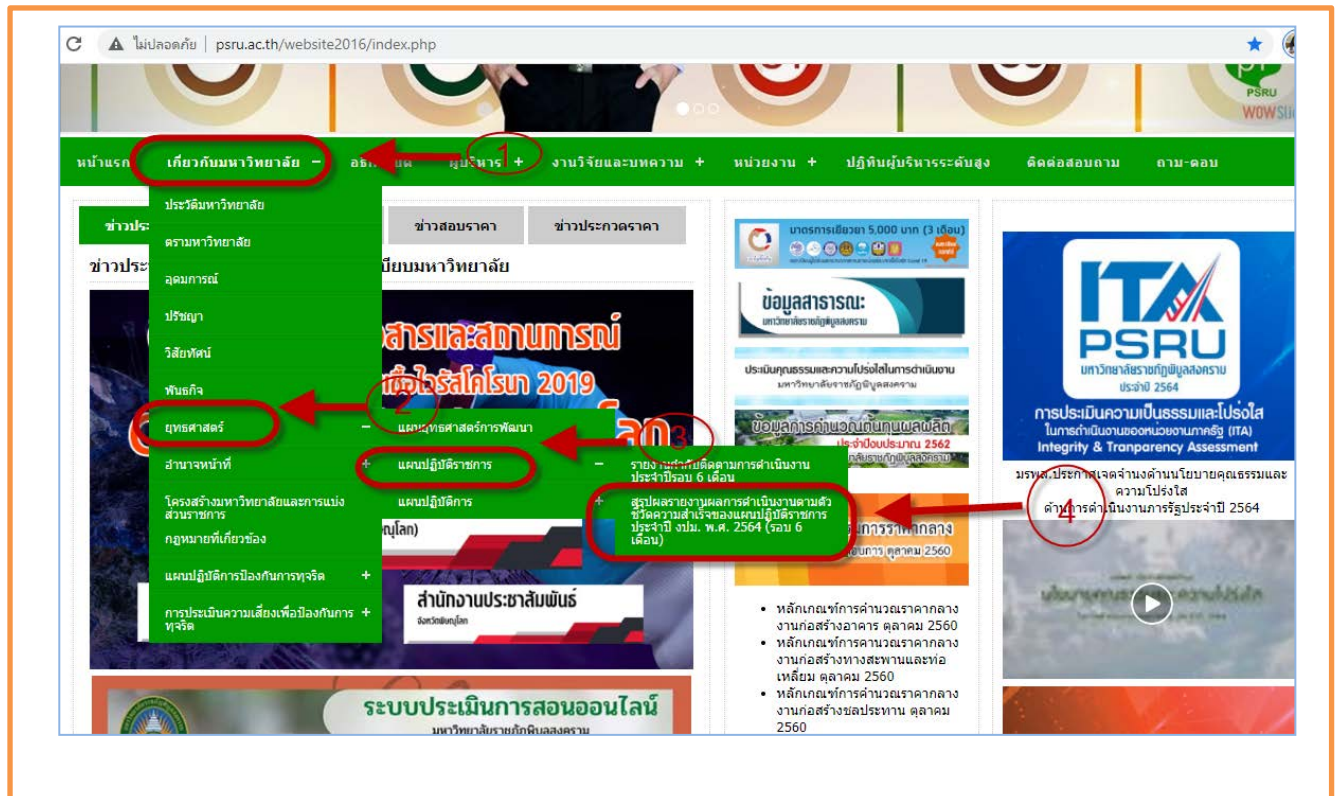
ไม่ปลอดภัย | psru.ac.th/website2016/index.php

PSRU
WOWSli

หน้าแรก เกี่ยวกับมหาวิทยาลัย − อธิ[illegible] ผู้บริหาร + 1 งานวิจัยและบทความ + หน่วยงาน + ปฏิทินผู้บริหารระดับสูง ติดต่อสอบถาม ถาม-ตอบ

ประวัติมหาวิทยาลัย
ตรามหาวิทยาลัย
อุดมการณ์
ปรัชญา
วิสัยทัศน์
พันธกิจ
ยุทธศาสตร์ −
อำนาจหน้าที่ +
โครงสร้างมหาวิทยาลัยและการแบ่งส่วนราชการ
กฎหมายที่เกี่ยวข้อง
แผนปฏิบัติการป้องกันการทุจริต +
การประเมินความเสี่ยงเพื่อป้องกันการทุจริต +

2

แผนยุทธศาสตร์การพัฒนา
แผนปฏิบัติราชการ −
แผนปฏิบัติการ +

3

รายงานผลการติดตามการดำเนินงานประจำปีรอบ 6 เดือน
สรุปผลรายงานผลการดำเนินงานตามตัวชี้วัดความสำเร็จของแผนปฏิบัติราชการประจำปี งปม. พ.ศ. 2564 (รอบ 6 เดือน)

4

ข่าวประ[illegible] ข่าวสอบราคา ข่าวประกวดราคา

ข่าวประ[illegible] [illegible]เบียบมหาวิทยาลัย

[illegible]สารและสถานการณ์
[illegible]เชื้อไวรัสโคโรนา 2019
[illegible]ลก

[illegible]ญโลก)

สำนักงานประชาสัมพันธ์
จังหวัดพิษณุโลก

ระบบประเมินการสอนออนไลน์
มหาวิทยาลัยราชภัฏพิบูลสงคราม

มาตรการเยียวยา 5,000 บาท (3 เดือน)

ข้อมูลสาธารณะ
มหาวิทยาลัยราชภัฏพิบูลสงคราม

ประเมินคุณธรรมและความโปร่งใสในการดำเนินงาน
มหาวิทยาลัยราชภัฏพิบูลสงคราม

ข้อมูลการคำนวณต้นทุนผลผลิต
ประจำปีงบประมาณ 2562

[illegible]การราคากลาง
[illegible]การ ตุลาคม 2560

• หลักเกณฑ์การคำนวณราคากลางงานก่อสร้างอาคาร ตุลาคม 2560
• หลักเกณฑ์การคำนวณราคากลางงานก่อสร้างทางสะพานและท่อเหลี่ยม ตุลาคม 2560
• หลักเกณฑ์การคำนวณราคากลางงานก่อสร้างชลประทาน ตุลาคม 2560

ITA
PSRU
มหาวิทยาลัยราชภัฏพิบูลสงคราม
ประจำปี 2564
การประเมินความเป็นธรรมและโปร่งใส
ในการดำเนินงานของหน่วยงานภาครัฐ (ITA)
Integrity & Tranparency Assessment

มรพส.ประกาศเจตจำนงด้านนโยบายคุณธรรมและความโปร่งใส
ด้านการดำเนินงานภาครัฐประจำปี 2564